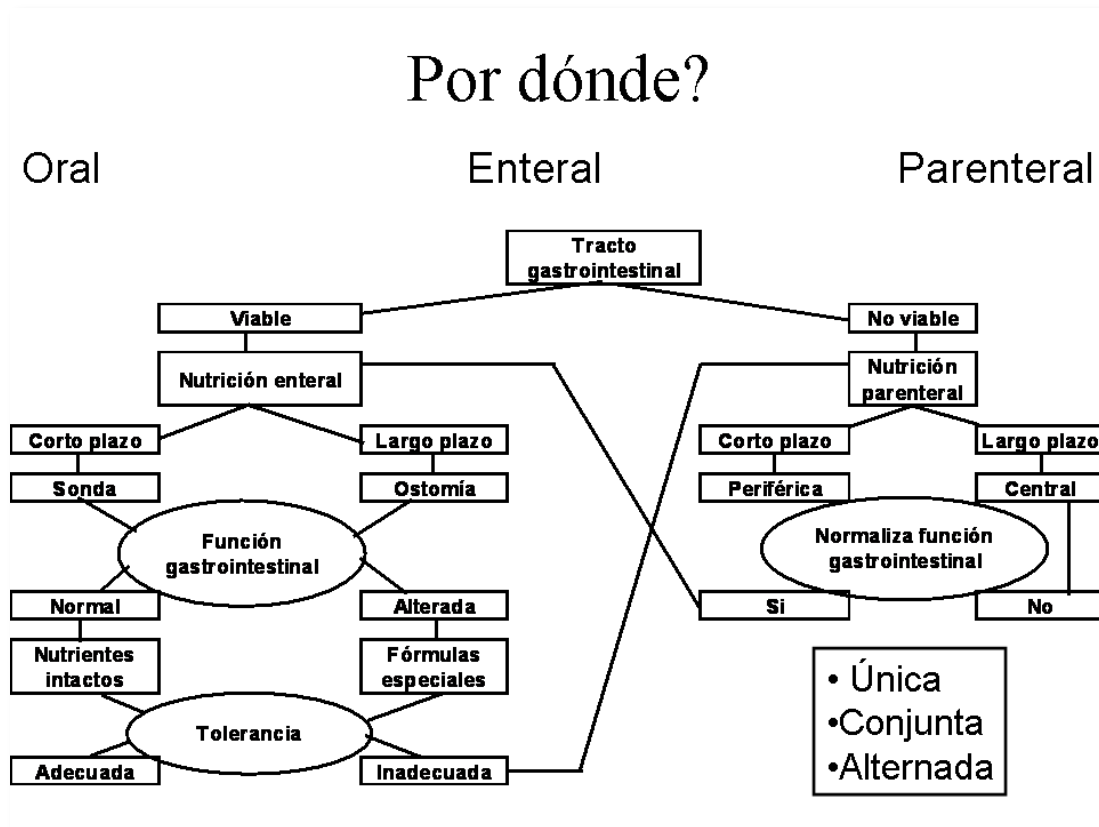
Por dónde?

Oral

Enteral

Parenteral

Tracto gastrointestinal

Viable

No viable

Nutrición enteral

Nutrición parenteral

Corto plazo

Largo plazo

Corto plazo

Largo plazo

Sonda

Ostomía

Periférica

Central

Función gastrointestinal

Normaliza función gastrointestinal

Normal

Alterada

Si

No

Nutrientes intactos

Fórmulas especiales

Tolerancia

Adecuada

Inadecuada

• Única
•Conjunta
•Alternada